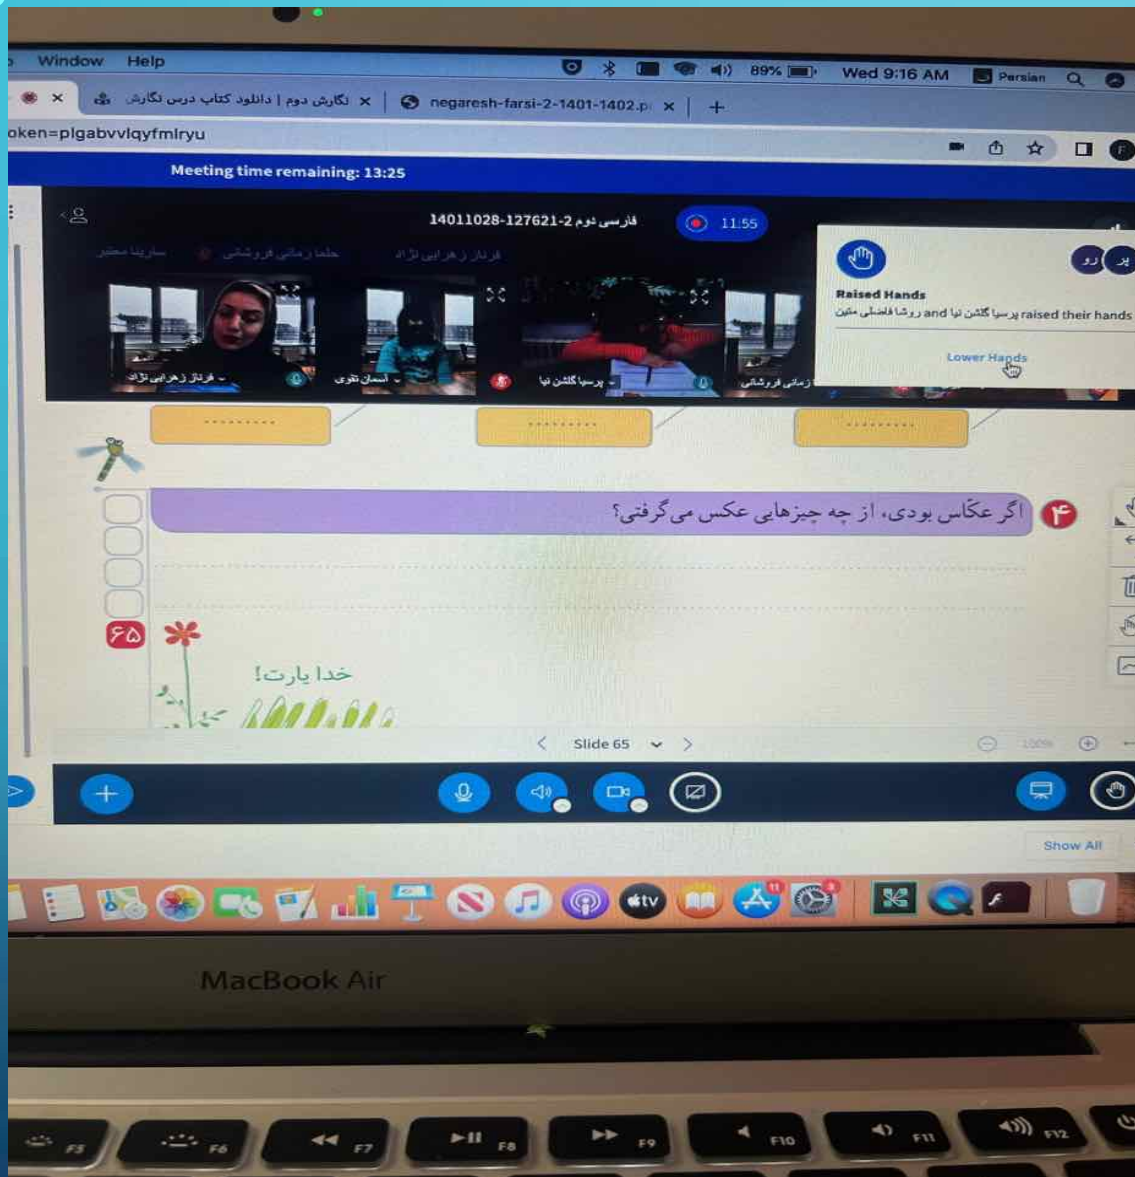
Window Help

89% Wed 9:16 AM Persian

نگارش دوم | دانلود کتاب درس نگارش ×

negaresh-farsi-2-1401-1402.p ×

oken=plgabvvlqyfmlryu

Meeting time remaining: 13:25

14011028-127621-2 فارسی دوم

11:55

Raised Hands

پرسیا گلشن نیا and روشا فاضلی متین raised their hands

Lower Hands

فرناز زهرایی نژاد

آسمان تقوی

پرسیا گلشن نیا

زمانی فروشانی

.........

.........

.........

۴ اگر عکّاس بودی، از چه چیزهایی عکس می‌گرفتی؟

۶۵

خدا یارت!

Slide 65

Show All

MacBook Air

F5 F6 F7 F8 F9 F10 F11 F12